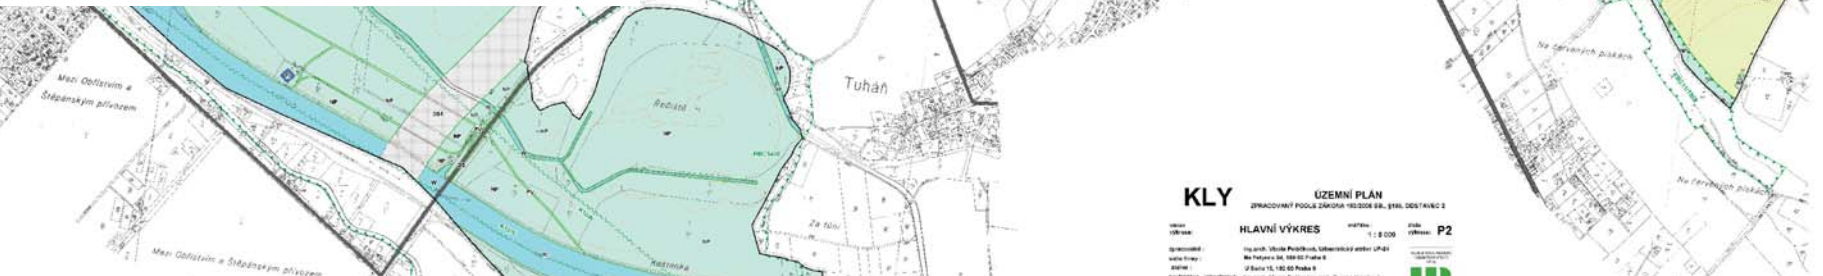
Mezi Obřístvím a Štěpánským přívozem

Tuhaň

Řečiště

Za tůní

Mezi Obřístvím a Štěpánským přívozem

Na červených pískách

Na červených pískách

KLY

ÚZEMNÍ PLÁN

ZPRACOVANÝ PODLE ZÁKONA 183/2006 SB., §188, ODSTAVEC 2

název výkresu: HLAVNÍ VÝKRES

měřítko: 1 : 5 000

číslo výkresu: P2

zpracovatel: Ing. arch. Vlasta Poláčková, Urbanistický ateliér UP-24

Na Petynce 24, 169 00 Praha 6

sídlo firmy: U Santa 15, 182 00 Praha 8

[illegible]